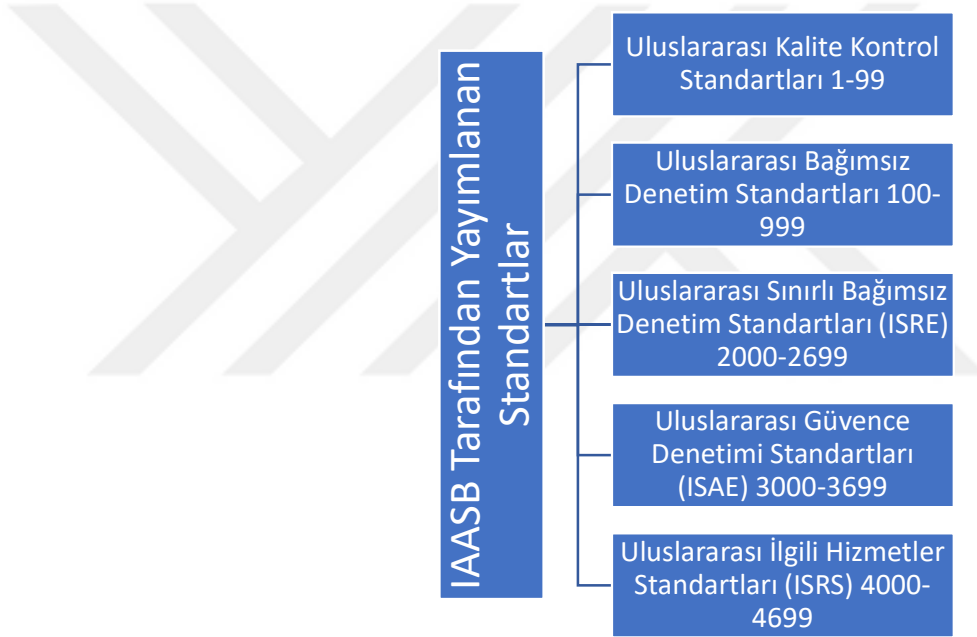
IAASB Tarafından Yayımlanan Standartlar

Uluslararası Kalite Kontrol Standartları 1-99

Uluslararası Bağımsız Denetim Standartları 100-999

Uluslararası Sınırlı Bağımsız Denetim Standartları (ISRE) 2000-2699

Uluslararası Güvence Denetimi Standartları (ISAE) 3000-3699

Uluslararası İlgili Hizmetler Standartları (ISRS) 4000-4699